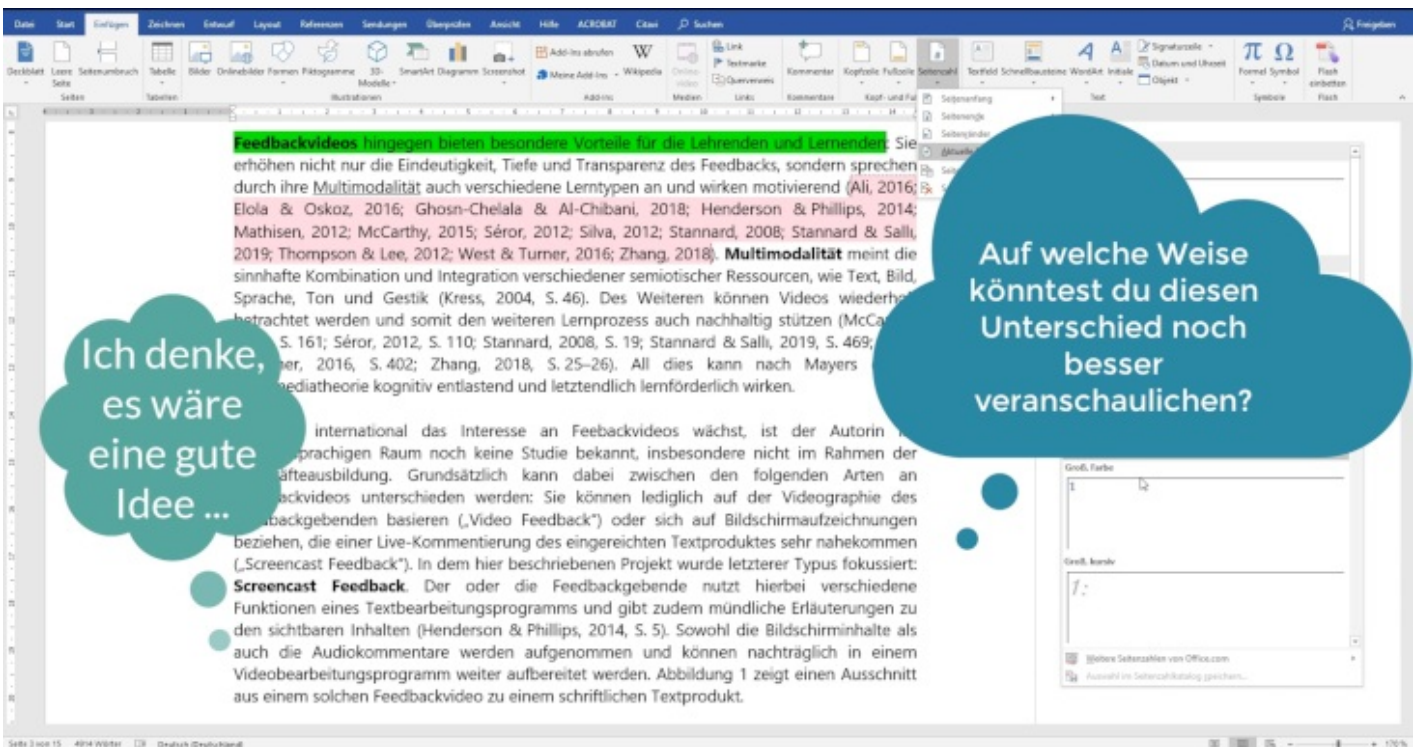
Datei Start Einfügen Zeichnen Entwurf Layout Referenzen Sendungen Überprüfen Ansicht Hilfe ACROBAT Citavi Suchen

Freigeben

Deckblatt Leere Seite Seitenumbruch Tabelle Bilder Onlinebilder Formen Piktogramme 3D-Modelle SmartArt Diagramm Screenshot Add-Ins abrufen Meine Add-Ins Wikipedia Online-Videos Link Textmarke Querverweis Kommentar Kopfzeile Fußzeile Seitenzahl Textfeld Schnellbausteine WordArt Initiale Signaturzeile Datum und Uhrzeit Objekt Formel Symbol Flash einbetten

Seiten Tabellen Illustrationen Add-Ins Medien Links Kommentare Kopf- und Fu Text Symbole Flash

Seitenanfang
Seitenende
Seitenränder
Aktuelle
Seit
S

Feedbackvideos hingegen bieten besondere Vorteile für die Lehrenden und Lernenden: Sie erhöhen nicht nur die Eindeutigkeit, Tiefe und Transparenz des Feedbacks, sondern sprechen durch ihre Multimodalität auch verschiedene Lerntypen an und wirken motivierend (Ali, 2016; Elola & Oskoz, 2016; Ghosn-Chelala & Al-Chibani, 2018; Henderson & Phillips, 2014; Mathisen, 2012; McCarthy, 2015; Séror, 2012; Silva, 2012; Stannard, 2008; Stannard & Sallı, 2019; Thompson & Lee, 2012; West & Turner, 2016; Zhang, 2018). Multimodalität meint die sinnhafte Kombination und Integration verschiedener semiotischer Ressourcen, wie Text, Bild, Sprache, Ton und Gestik (Kress, 2004, S. 46). Des Weiteren können Videos wiederha betrachtet werden und somit den weiteren Lernprozess auch nachhaltig stützen (McCa S. 161; Séror, 2012, S. 110; Stannard, 2008, S. 19; Stannard & Sallı, 2019, S. 469; ner, 2016, S. 402; Zhang, 2018, S. 25–26). All dies kann nach Mayers mediatheorie kognitiv entlastend und letztendlich lernförderlich wirken.

international das Interesse an Feebackvideos wächst, ist der Autorin sprachigen Raum noch keine Studie bekannt, insbesondere nicht im Rahmen der äfteausbildung. Grundsätzlich kann dabei zwischen den folgenden Arten an ackvideos unterschieden werden: Sie können lediglich auf der Videographie des backgebenden basieren („Video Feedback") oder sich auf Bildschirmaufzeichnungen beziehen, die einer Live-Kommentierung des eingereichten Textproduktes sehr nahekommen („Screencast Feedback"). In dem hier beschriebenen Projekt wurde letzterer Typus fokussiert: Screencast Feedback. Der oder die Feedbackgebende nutzt hierbei verschiedene Funktionen eines Textbearbeitungsprogramms und gibt zudem mündliche Erläuterungen zu den sichtbaren Inhalten (Henderson & Phillips, 2014, S. 5). Sowohl die Bildschirminhalte als auch die Audiokommentare werden aufgenommen und können nachträglich in einem Videobearbeitungsprogramm weiter aufbereitet werden. Abbildung 1 zeigt einen Ausschnitt aus einem solchen Feedbackvideo zu einem schriftlichen Textprodukt.

Ich denke, es wäre eine gute Idee ...

Auf welche Weise könntest du diesen Unterschied noch besser veranschaulichen?

Groß, Farbe
1

Groß, kursiv
1:

Weitere Seitenzahlen von Office.com
Auswahl im Seitenzahlkatalog speichern...

Seite 3 von 15 4914 Wörter Deutsch (Deutschland)